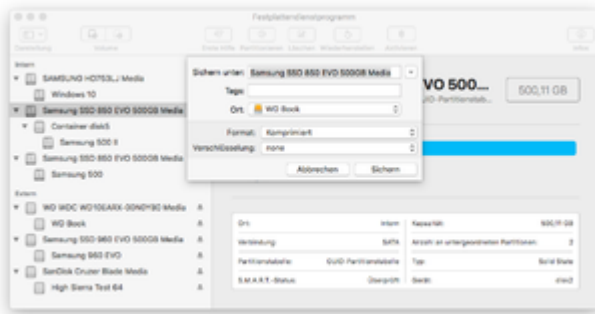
Festplattendienstprogramm

Darstellung Volume Erste Hilfe Partitionieren Löschen Wiederherstellen Aktivieren Info

Intern
SAMSUNG HD753LJ Media
Windows 10
Samsung SSD 850 EVO 500GB Media
Container disk5
Samsung 500 II
Samsung SSD 850 EVO 500GB Media
Samsung 500
Extern
WD WDC WD10EARX-00N0YB0 Media
WD Book
Samsung SSD 960 EVO 500GB Media
Samsung 960 EVO
SanDisk Cruzer Blade Media
High Sierra Test 64

Sichern unter: Samsung SSD 850 EVO 500GB Media
Tags:
Ort: WD Book
Format: Komprimiert
Verschlüsselung: none
Abbrechen Sichern

VO 500...
GUID-Partitionstab...
500,11 GB

| Ort: | Intern | Kapazität: | 500,11 GB |
|---|---|---|---|
| Verbindung: | SATA | Anzahl an untergeordneten Partitionen: | 2 |
| Partitionstabelle: | GUID-Partitionstabelle | Typ: | Solid State |
| S.M.A.R.T.-Status: | Überprüft | Gerät: | disk3 |